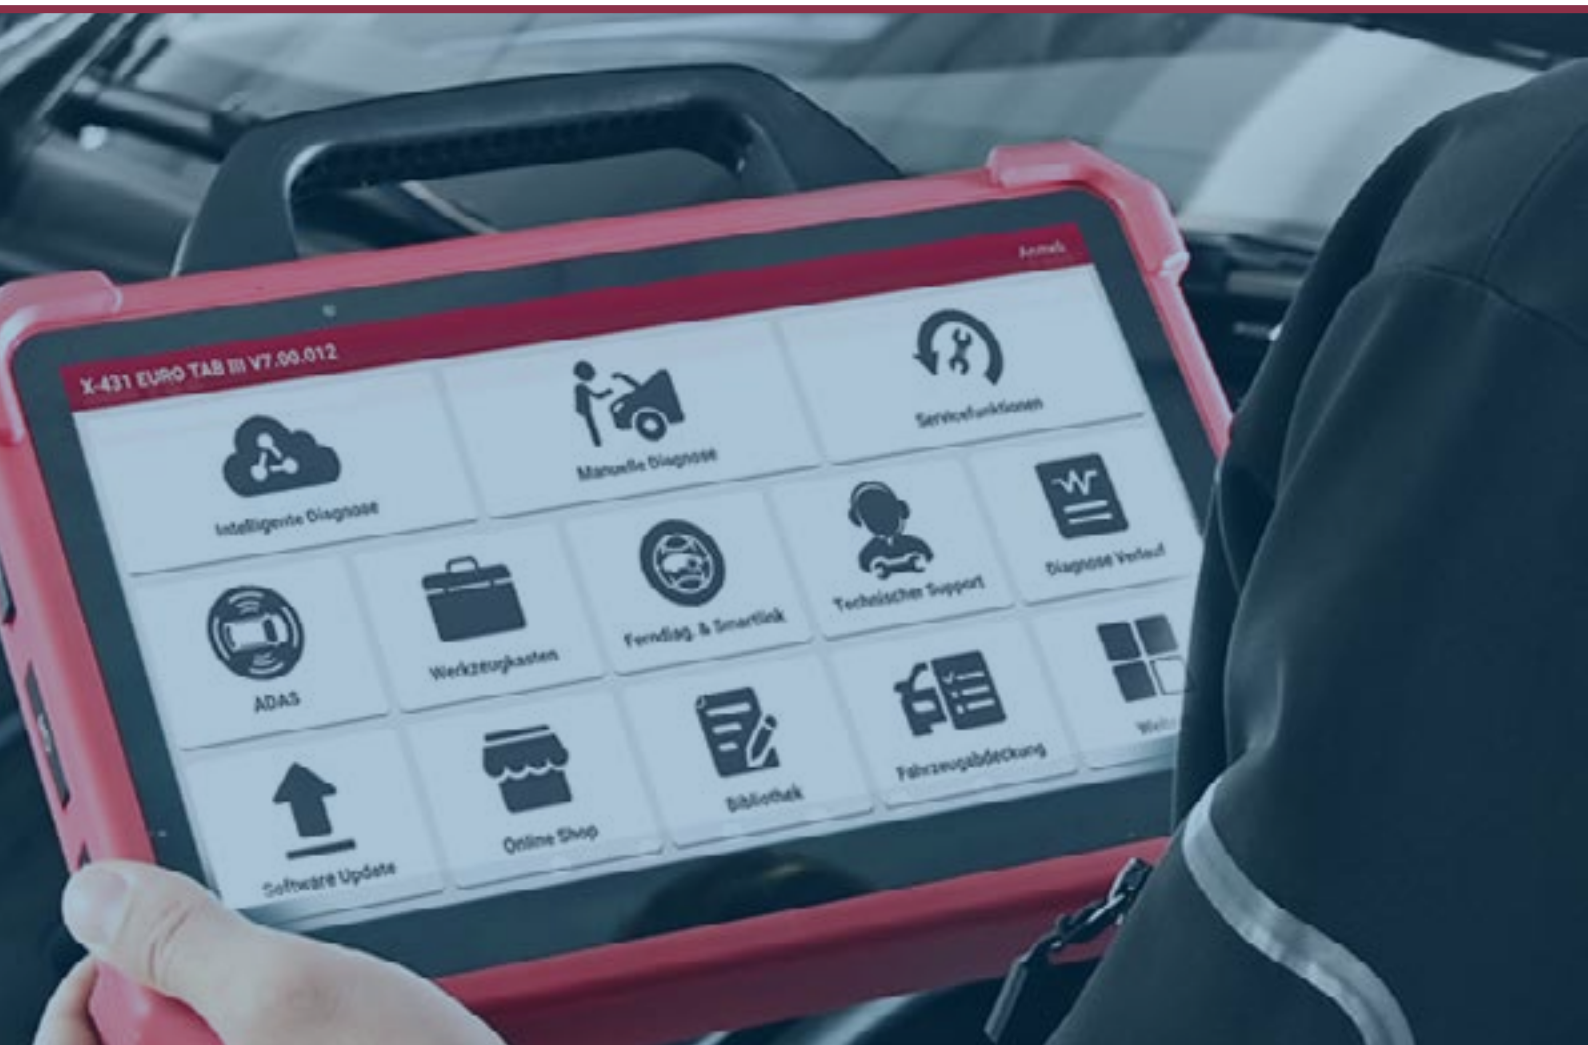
Anmeld

X-431 EURO TAB III V7.00.012

Intelligente Diagnose

Manuelle Diagnose

Servicefunktionen

ADAS

Werkzeugkasten

Ferndiag. & Smartlink

Technischer Support

Diagnose Verlauf

Software Update

Online Shop

Bibliothek

Fahrzeugabdeckung

Weit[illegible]